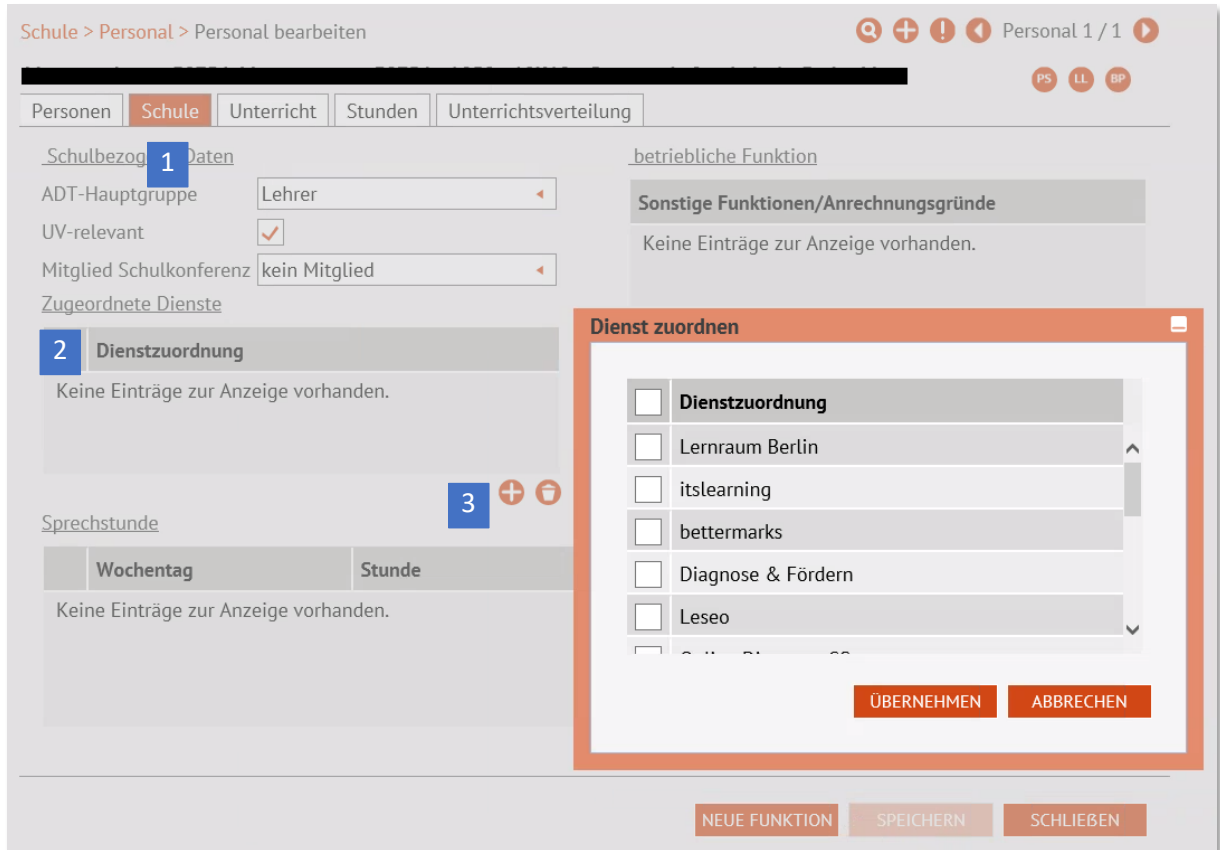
Schule > Personal > Personal bearbeiten

Personal 1 / 1

PS LL BP

Personen | Schule | Unterricht | Stunden | Unterrichtsverteilung

Schulbezog 1 Daten

ADT-Hauptgruppe Lehrer

UV-relevant

Mitglied Schulkonferenz kein Mitglied

Zugeordnete Dienste

2

| Dienstzuordnung |
|---|
| Keine Einträge zur Anzeige vorhanden. |

3

Sprechstunde

| | Wochentag | Stunde |
|---|---|---|
| Keine Einträge zur Anzeige vorhanden. | | |

betriebliche Funktion

| Sonstige Funktionen/Anrechnungsgründe |
|---|
| Keine Einträge zur Anzeige vorhanden. |

Dienst zuordnen

| | Dienstzuordnung |
|---|---|
| | Lernraum Berlin |
| | itslearning |
| | bettermarks |
| | Diagnose & Fördern |
| | Leseo |
| | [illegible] |

ÜBERNEHMEN ABBRECHEN

NEUE FUNKTION SPEICHERN SCHLIEßEN